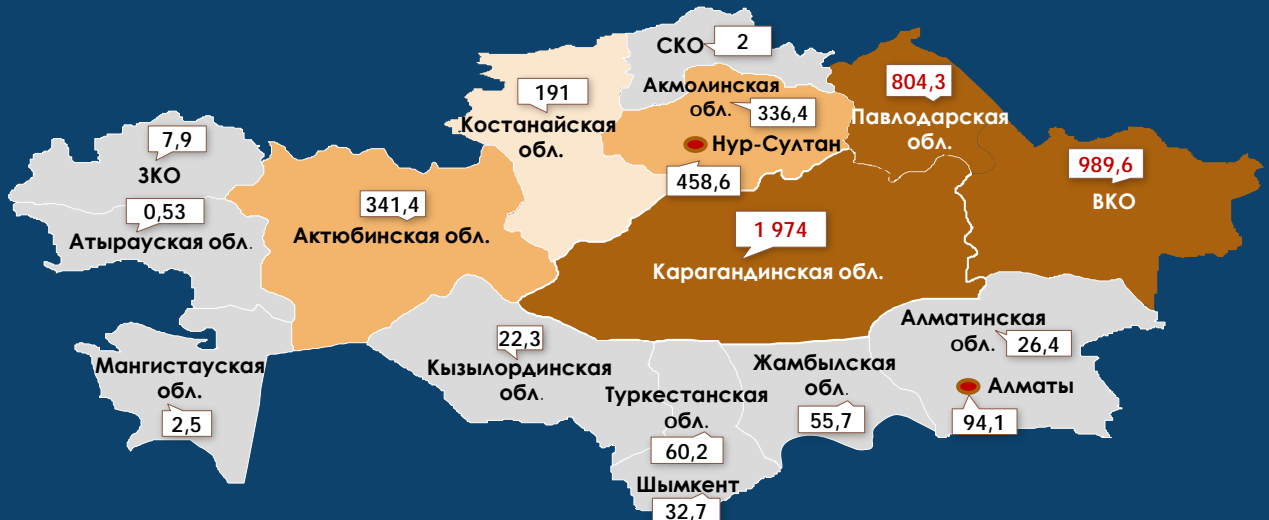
СКО 2

Акмолинская обл. 336,4

191

Костанайская обл.

Нур-Султан 458,6

804,3

Павлодарская обл.

989,6

ВКО

7,9

ЗКО

0,53

Атырауская обл.

341,4

Актюбинская обл.

1 974

Карагандинская обл.

Алматинская обл. 26,4

Алматы 94,1

22,3

Кызылординская обл.

Мангистауская обл.

2,5

Туркестанская обл.

60,2

Жамбылская обл.

55,7

Шымкент

32,7